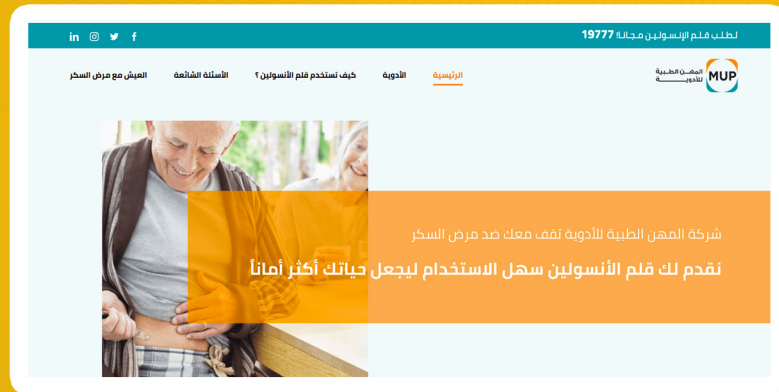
لطلب قلم الإنسولين مجاناً! 19777

in
f

MUP
المهن الطبية للأدوية

الرئيسية
الأدوية
كيف تستخدم قلم الأنسولين ؟
الأسئلة الشائعة
العيش مع مرض السكر

شركة المهن الطبية للأدوية تقف معك ضد مرض السكر

نقدم لك قلم الأنسولين سهل الاستخدام ليجعل حياتك أكثر أماناً